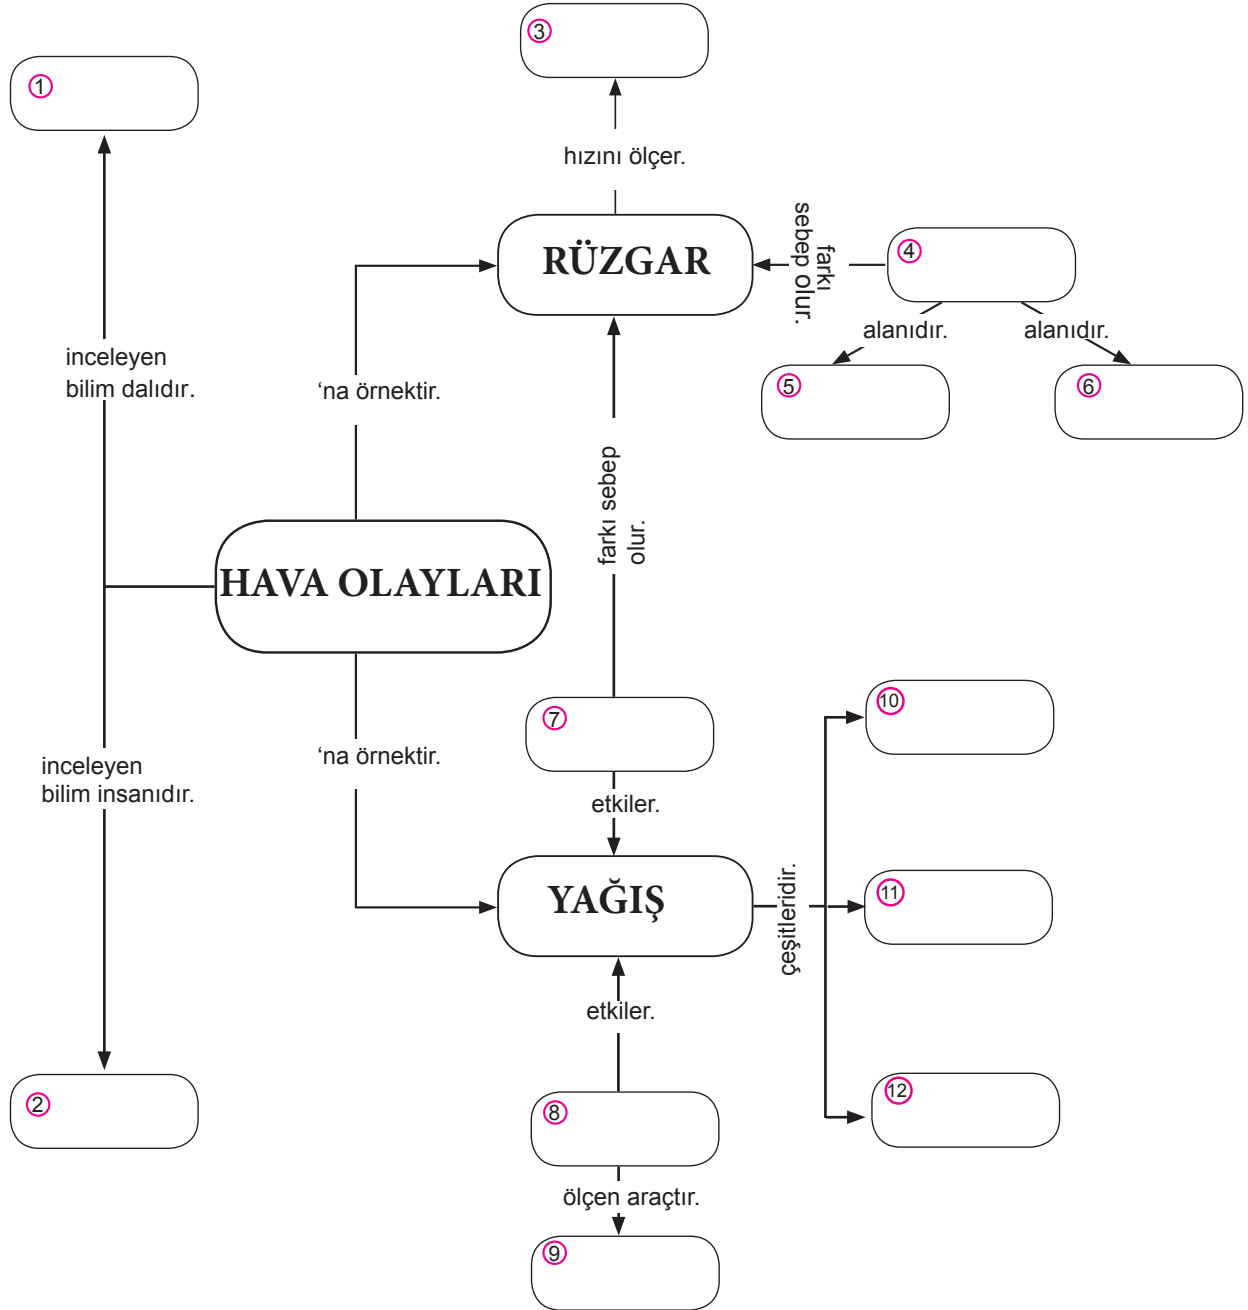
3

1

hızını ölçer.

RÜZGAR

farkı sebep olur.

4

alanıdır.

alanıdır.

5

6

inceleyen bilim dalıdır.

'na örnektir.

farkı sebep olur.

HAVA OLAYLARI

10

7

inceleyen bilim insanıdır.

'na örnektir.

etkiler.

YAĞIŞ

çeşitleridir.

11

etkiler.

2

8

12

ölçen araçtır.

9